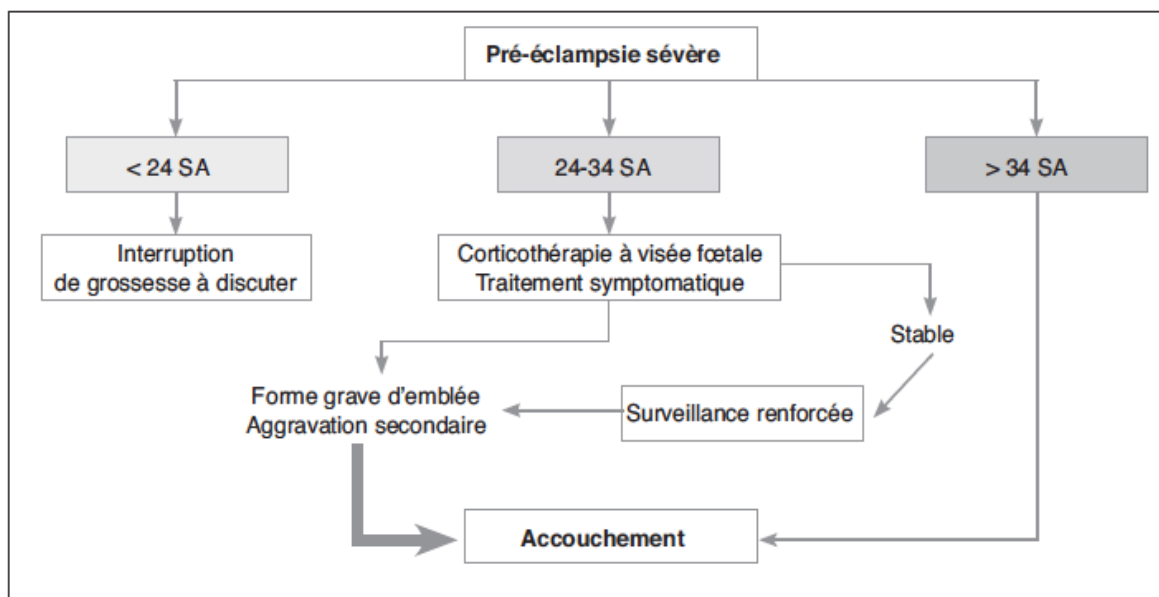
Pré-éclampsie sévère

< 24 SA

24-34 SA

> 34 SA

Interruption de grossesse à discuter

Corticothérapie à visée fœtale
Traitement symptomatique

Stable

Forme grave d'emblée
Aggravation secondaire

Surveillance renforcée

Accouchement